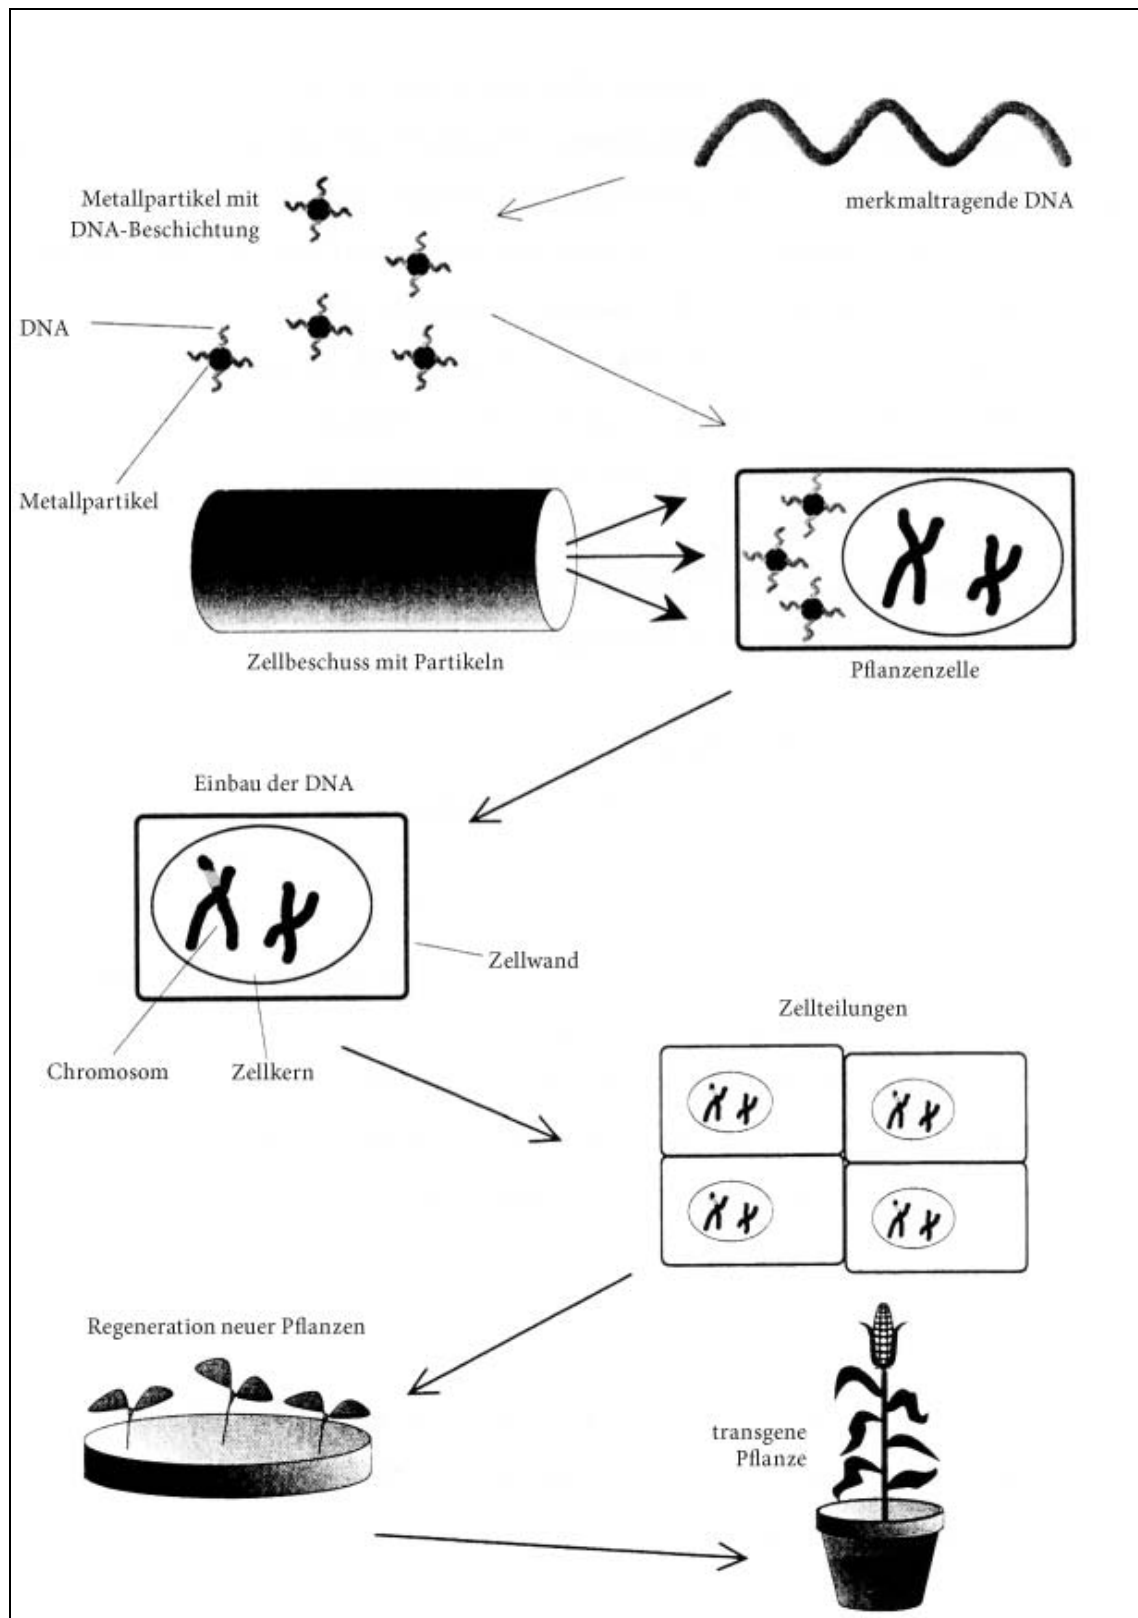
merkmaltragende DNA

Metallpartikel mit DNA-Beschichtung

DNA

Metallpartikel

Zellbeschuss mit Partikeln

Pflanzenzelle

Einbau der DNA

Zellwand

Chromosom

Zellkern

Zellteilungen

Regeneration neuer Pflanzen

transgene Pflanze